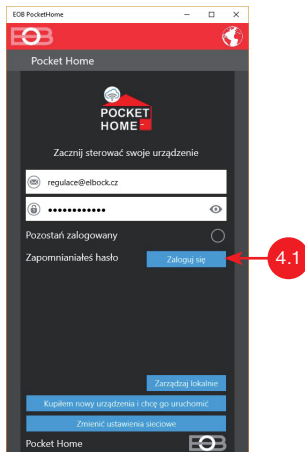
EOB PocketHome

EOB

Pocket Home

POCKET HOME

Zacznij sterować swoje urządzenie

regulace@elbock.cz

••••••••••••

Pozostań zalogowany

Zapomniałeś hasło

Zaloguj się

4.1

Zarządzaj lokalnie

Kupiłem nowy urządzenia i chcę go uruchomić

Zmienić ustawienia sieciowe

Pocket Home

EOB